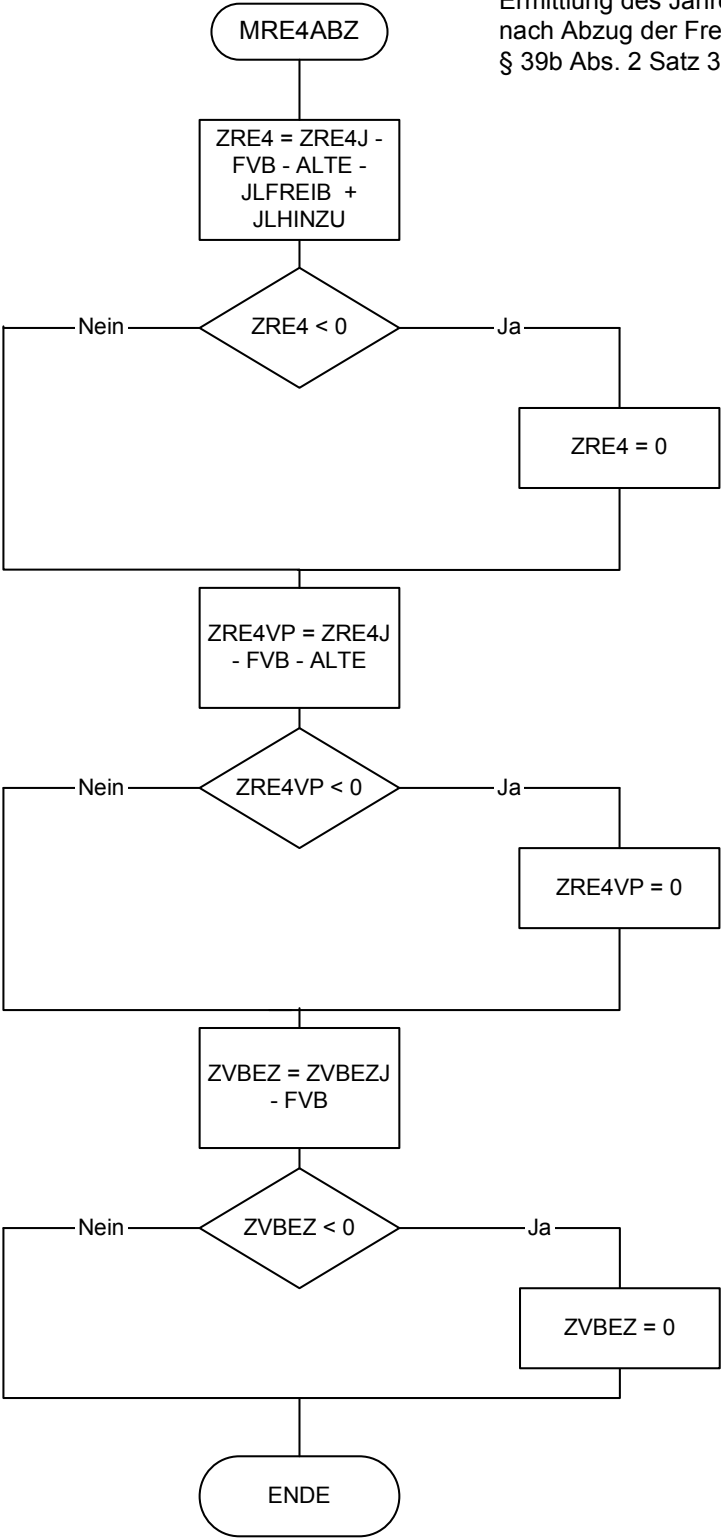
Ermittlung des Jahr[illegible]
nach Abzug der Fre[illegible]
§ 39b Abs. 2 Satz 3 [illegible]

MRE4ABZ

ZRE4 = ZRE4J - FVB - ALTE - JLFREIB + JLHINZU

Nein

ZRE4 < 0

Ja

ZRE4 = 0

ZRE4VP = ZRE4J - FVB - ALTE

Nein

ZRE4VP < 0

Ja

ZRE4VP = 0

ZVBEZ = ZVBEZJ - FVB

Nein

ZVBEZ < 0

Ja

ZVBEZ = 0

ENDE